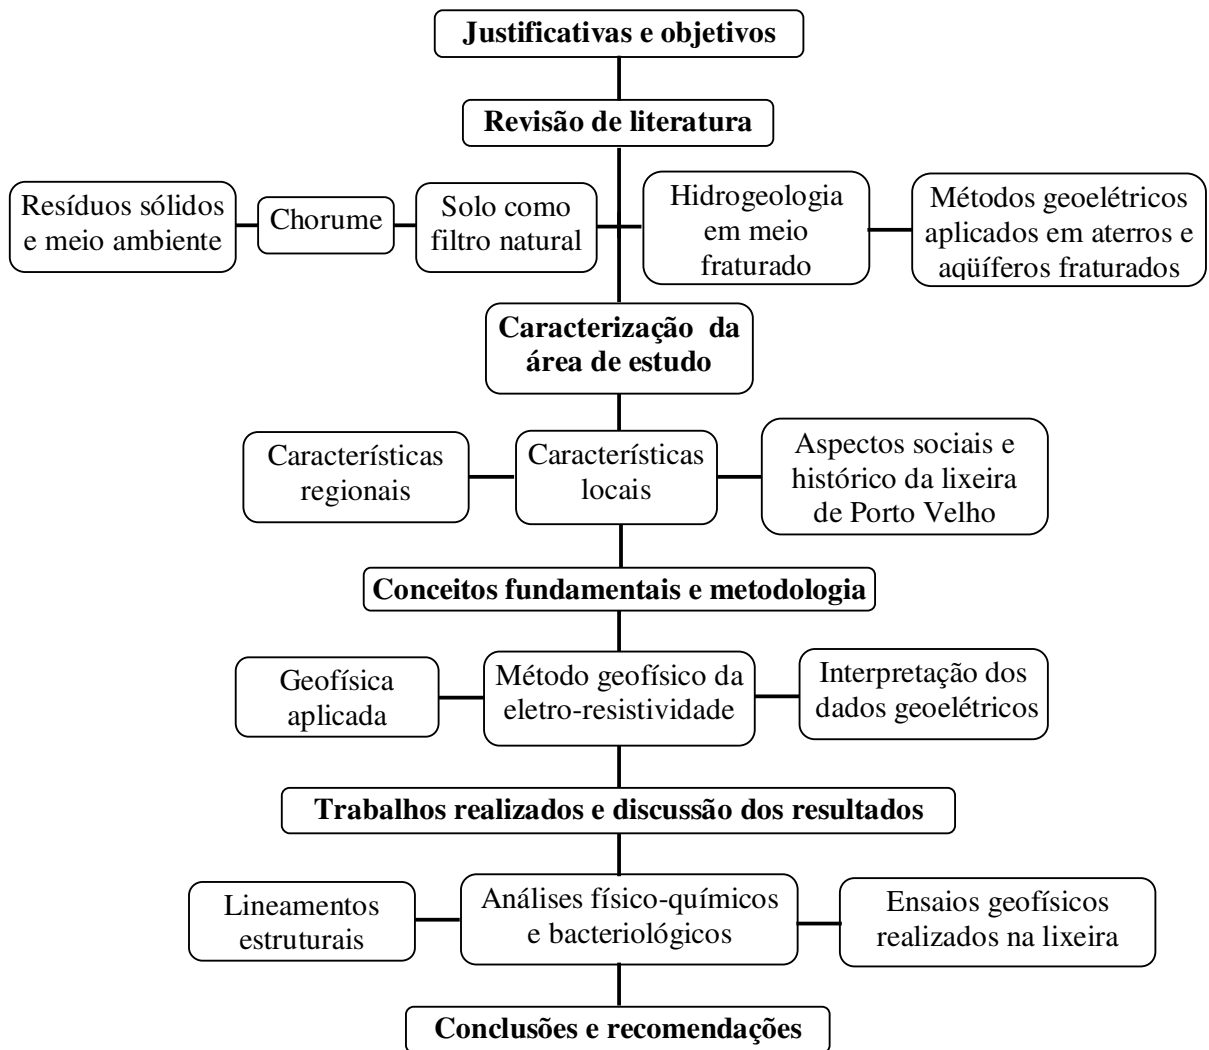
Justificativas e objetivos

Revisão de literatura

Resíduos sólidos e meio ambiente

Chorume

Solo como filtro natural

Hidrogeologia em meio fraturado

Métodos geoelétricos aplicados em aterros e aqüíferos fraturados

Caracterização da área de estudo

Características regionais

Características locais

Aspectos sociais e histórico da lixeira de Porto Velho

Conceitos fundamentais e metodologia

Geofísica aplicada

Método geofísico da eletro-resistividade

Interpretação dos dados geoelétricos

Trabalhos realizados e discussão dos resultados

Lineamentos estruturais

Análises físico-químicos e bacteriológicos

Ensaios geofísicos realizados na lixeira

Conclusões e recomendações